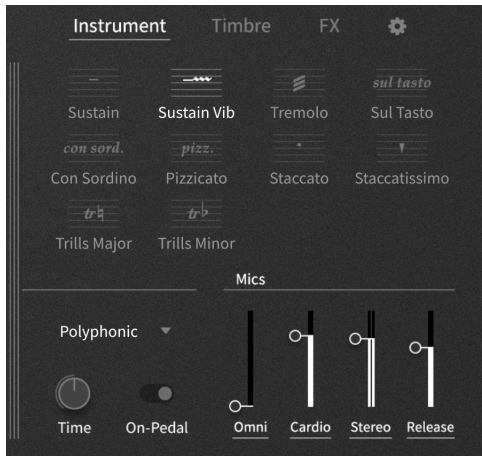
Instrument Timbre FX

Sustain

Sustain Vib

Tremolo

sul tasto

Sul Tasto

con sord.

Con Sordino

pizz.

Pizzicato

Staccato

Staccatissimo

tr♮

Trills Major

tr♭

Trills Minor

Mics

Polyphonic

Time

On-Pedal

Omni

Cardio

Stereo

Release